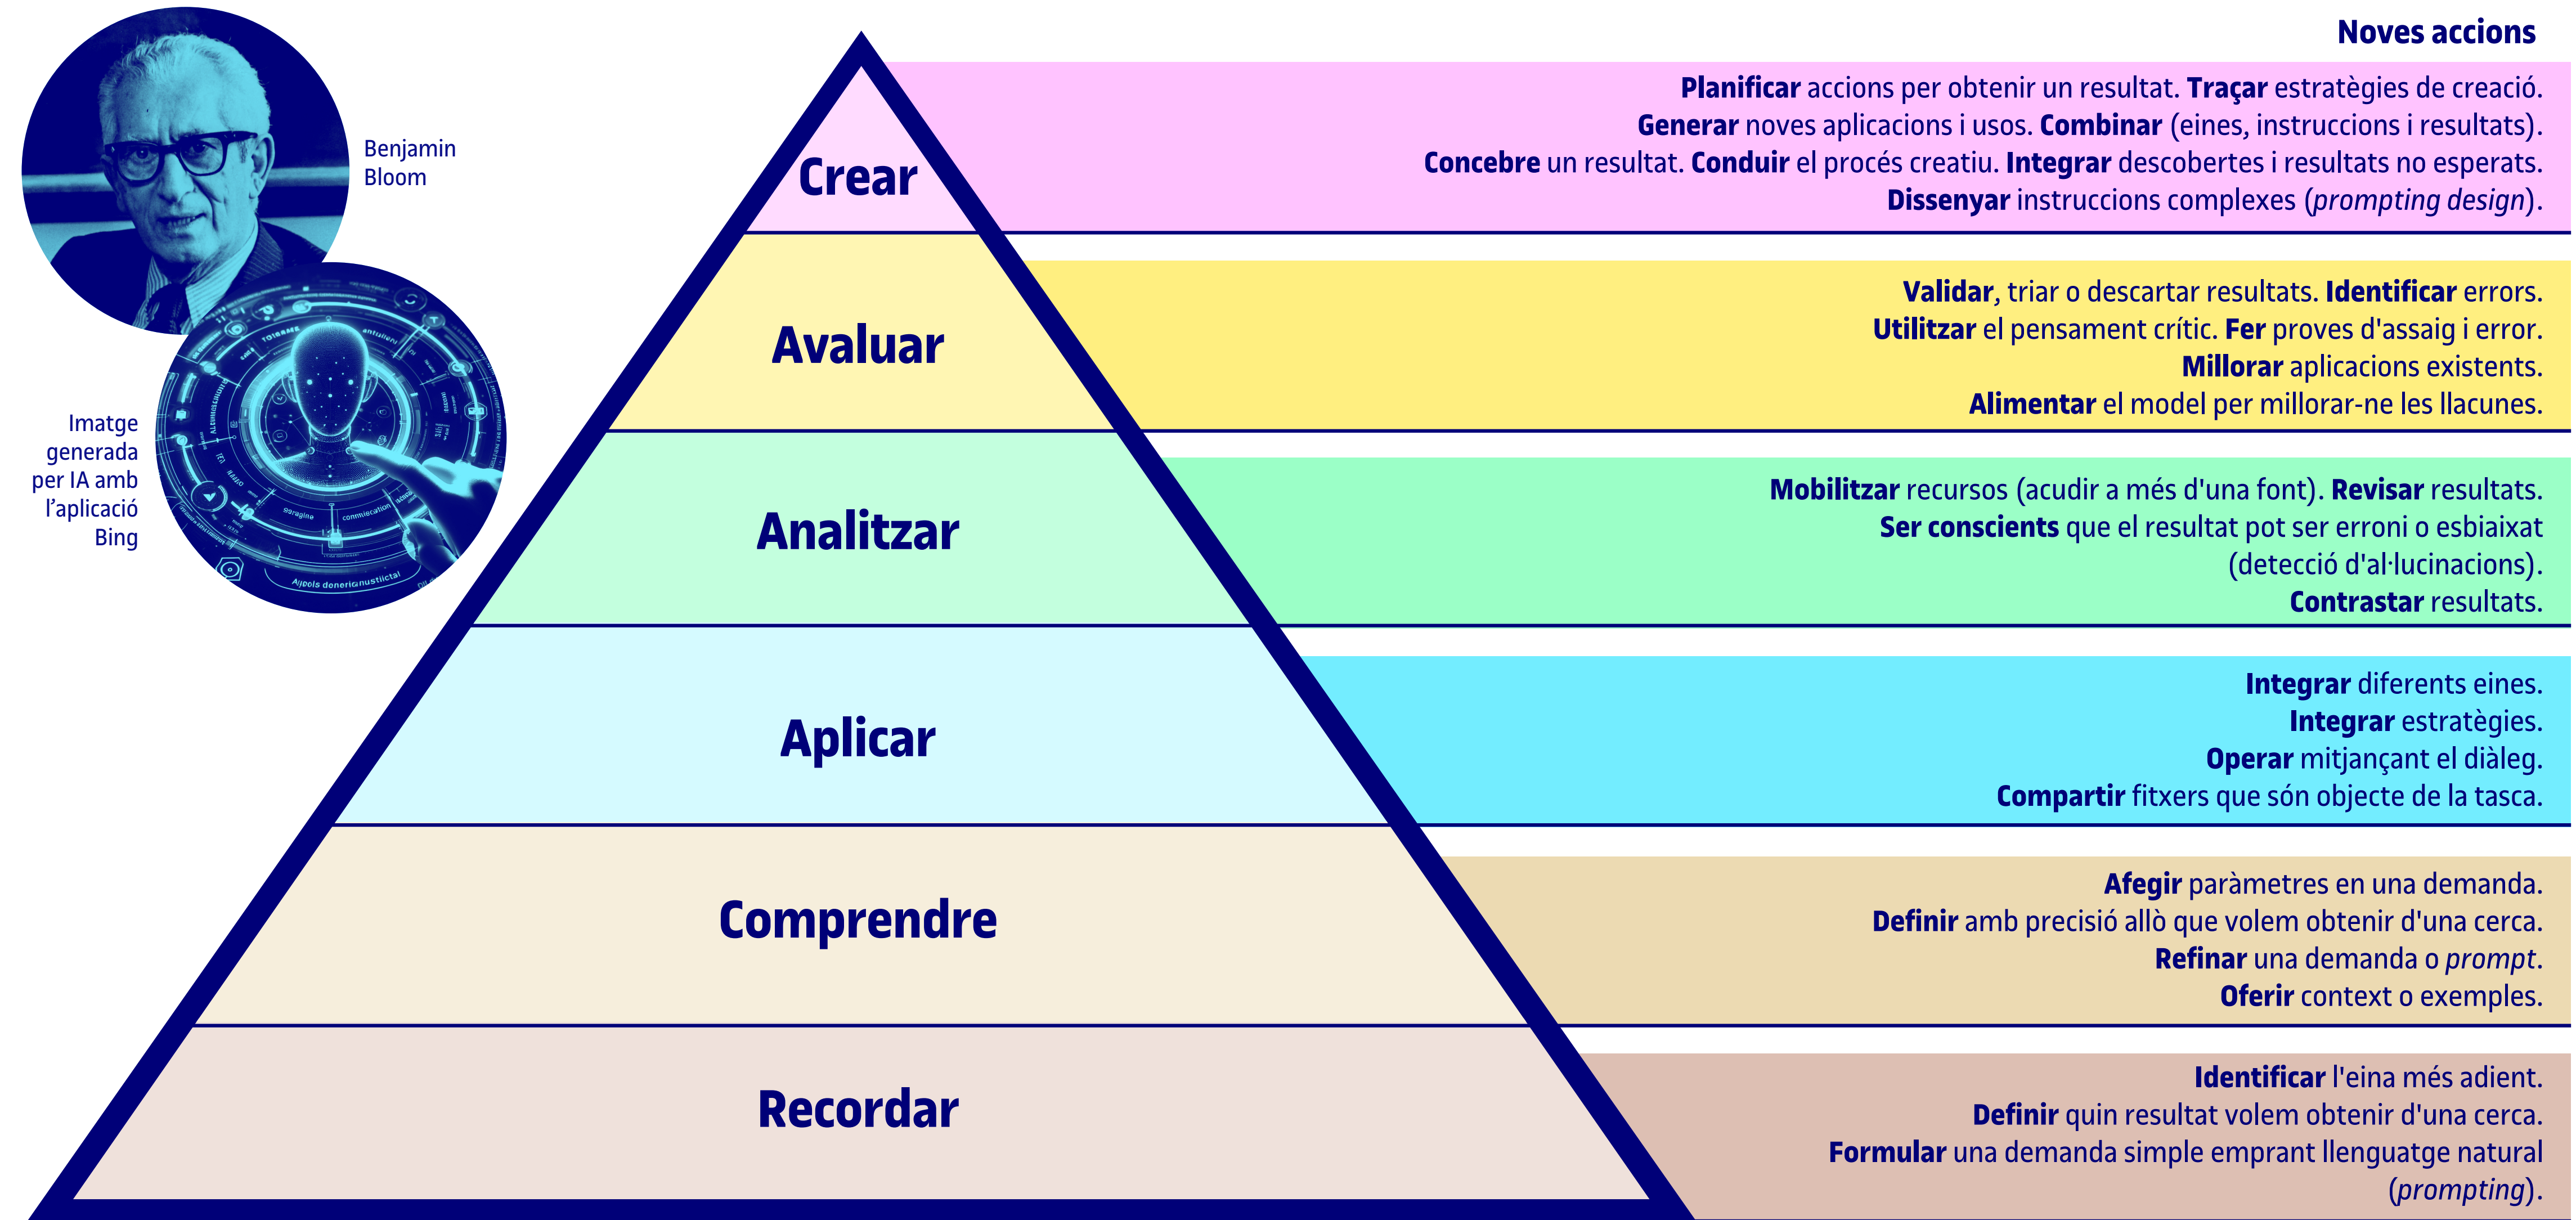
Benjamin Bloom

Imatge generada per IA amb l'aplicació Bing

Noves accions

Crear

**Planificar** accions per obtenir un resultat. **Traçar** estratègies de creació. **Generar** noves aplicacions i usos. **Combinar** (eines, instruccions i resultats). **Concebre** un resultat. **Conduir** el procés creatiu. **Integrar** descobertes i resultats no esperats. **Dissenyar** instruccions complexes (*prompting design*).

Avaluar

**Validar**, triar o descartar resultats. **Identificar** errors. **Utilitzar** el pensament crític. **Fer** proves d'assaig i error. **Millorar** aplicacions existents. **Alimentar** el model per millorar-ne les llacunes.

Analitzar

**Mobilitzar** recursos (acudir a més d'una font). **Revisar** resultats. **Ser conscients** que el resultat pot ser erroni o esbiaixat (detecció d'al·lucinacions). **Contrastar** resultats.

Aplicar

**Integrar** diferents eines. **Integrar** estratègies. **Operar** mitjançant el diàleg. **Compartir** fitxers que són objecte de la tasca.

Comprendre

**Afegir** paràmetres en una demanda. **Definir** amb precisió allò que volem obtenir d'una cerca. **Refinar** una demanda o *prompt*. **Oferir** context o exemples.

Recordar

**Identificar** l'eina més adient. **Definir** quin resultat volem obtenir d'una cerca. **Formular** una demanda simple emprant llenguatge natural (*prompting*).